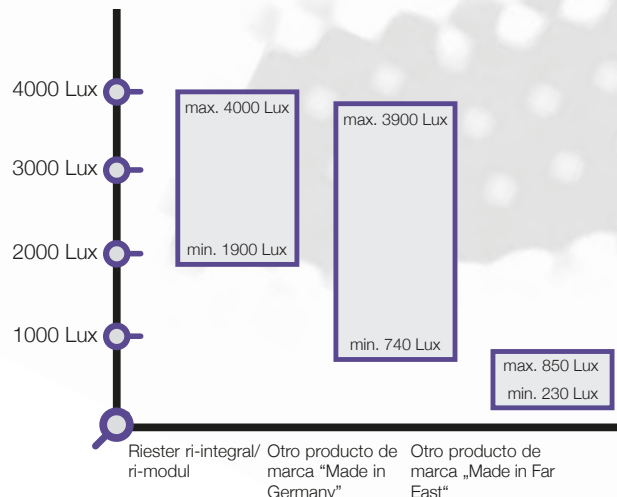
4000 Lux
3000 Lux
2000 Lux
1000 Lux

max. 4000 Lux
min. 1900 Lux

max. 3900 Lux
min. 740 Lux

max. 850 Lux
min. 230 Lux

Riester ri-integral/ ri-modul

Otro producto de marca “Made in Germany”

Otro producto de marca „Made in Far East“